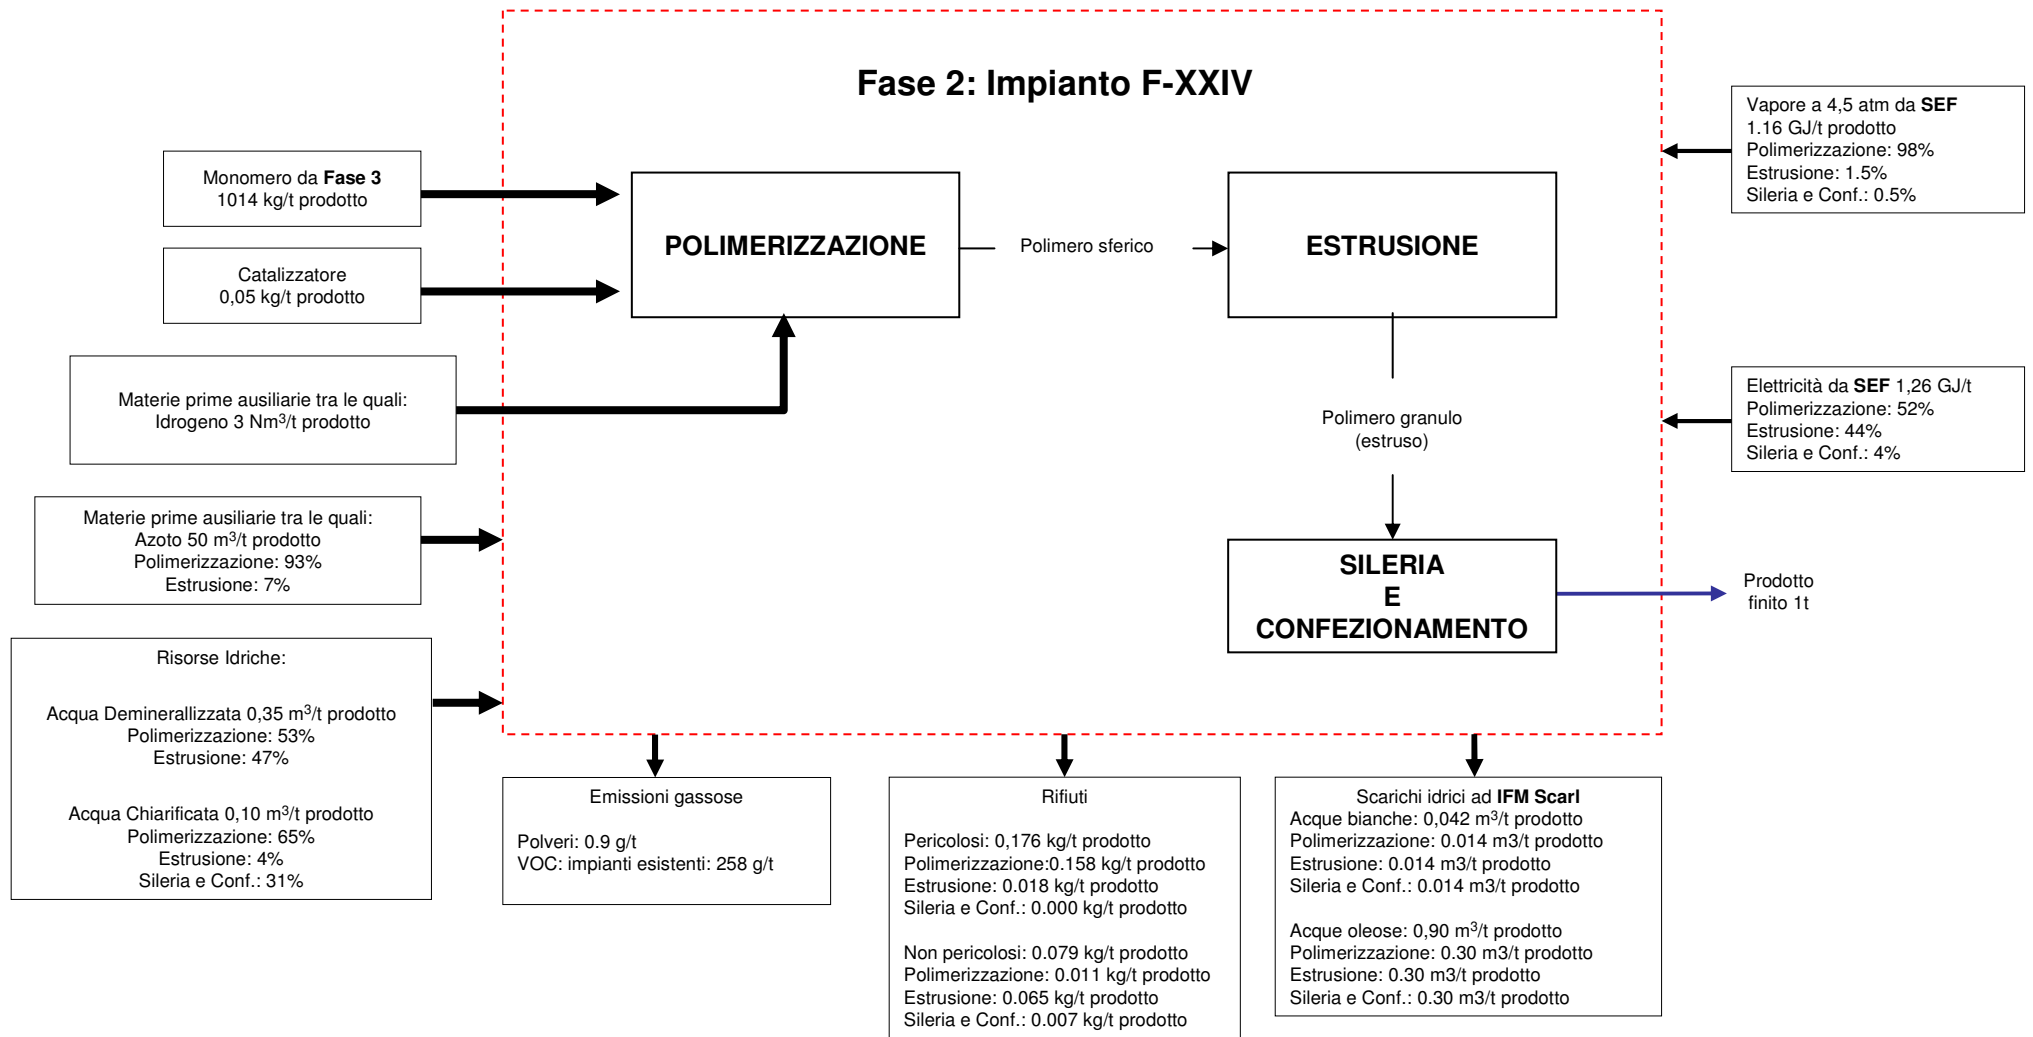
Fase 2: Impianto F-XXIV

Monomero da **Fase 3**
1014 kg/t prodotto

Catalizzatore
0,05 kg/t prodotto

Materie prime ausiliarie tra le quali:
Idrogeno 3 Nm$^3$/t prodotto

Materie prime ausiliarie tra le quali:
Azoto 50 m$^3$/t prodotto
Polimerizzazione: 93%
Estrusione: 7%

Risorse Idriche:

Acqua Demineralizzata 0,35 m$^3$/t prodotto
Polimerizzazione: 53%
Estrusione: 47%

Acqua Chiarificata 0,10 m$^3$/t prodotto
Polimerizzazione: 65%
Estrusione: 4%
Sileria e Conf.: 31%

POLIMERIZZAZIONE

Polimero sferico

ESTRUSIONE

Polimero granulo
(estruso)

SILERIA
E
CONFEZIONAMENTO

Prodotto
finito 1t

Vapore a 4,5 atm da **SEF**
1.16 GJ/t prodotto
Polimerizzazione: 98%
Estrusione: 1.5%
Sileria e Conf.: 0.5%

Elettricità da **SEF** 1,26 GJ/t
Polimerizzazione: 52%
Estrusione: 44%
Sileria e Conf.: 4%

Emissioni gassose

Polveri: 0.9 g/t
VOC: impianti esistenti: 258 g/t

Rifiuti

Pericolosi: 0,176 kg/t prodotto
Polimerizzazione:0.158 kg/t prodotto
Estrusione: 0.018 kg/t prodotto
Sileria e Conf.: 0.000 kg/t prodotto

Non pericolosi: 0.079 kg/t prodotto
Polimerizzazione: 0.011 kg/t prodotto
Estrusione: 0.065 kg/t prodotto
Sileria e Conf.: 0.007 kg/t prodotto

Scarichi idrici ad **IFM Scarl**
Acque bianche: 0,042 m$^3$/t prodotto
Polimerizzazione: 0.014 m3/t prodotto
Estrusione: 0.014 m3/t prodotto
Sileria e Conf.: 0.014 m3/t prodotto

Acque oleose: 0,90 m$^3$/t prodotto
Polimerizzazione: 0.30 m3/t prodotto
Estrusione: 0.30 m3/t prodotto
Sileria e Conf.: 0.30 m3/t prodotto